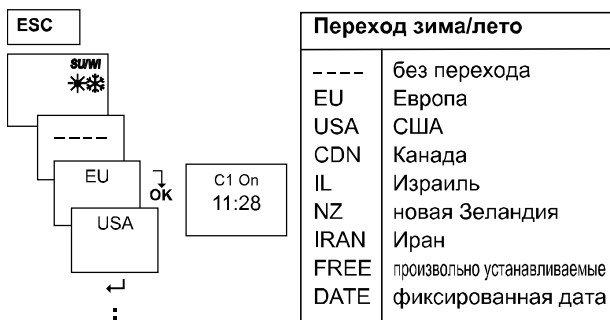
ESC

su/wi

----

EU

OK

USA

C1 On
11:28

| Переход зима/лето | |
|---|---|
| ---- | без перехода |
| EU | Европа |
| USA | США |
| CDN | Канада |
| IL | Израиль |
| NZ | новая Зеландия |
| IRAN | Иран |
| FREE | произвольно устанавливаемые |
| DATE | фиксированная дата |